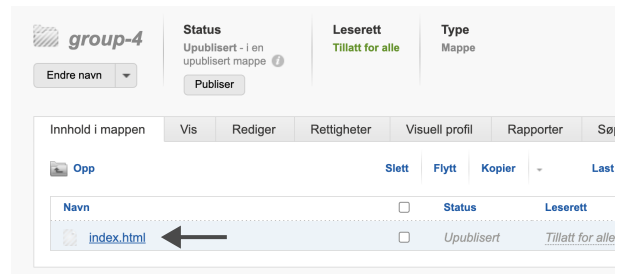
group-4

Endre navn

Status
Upublisert - i en upublisert mappe
Publiser

Leserett
Tillatt for alle

Type
Mappe

Innhold i mappen | Vis | Rediger | Rettigheter | Visuell profil | Rapporter | Sø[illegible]

Opp

Slett | Flytt | Kopier | Last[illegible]

| | Navn | | Status | Leserett |
|---|---|---|---|---|
| | index.html | | Upublisert | Tillatt for alle |